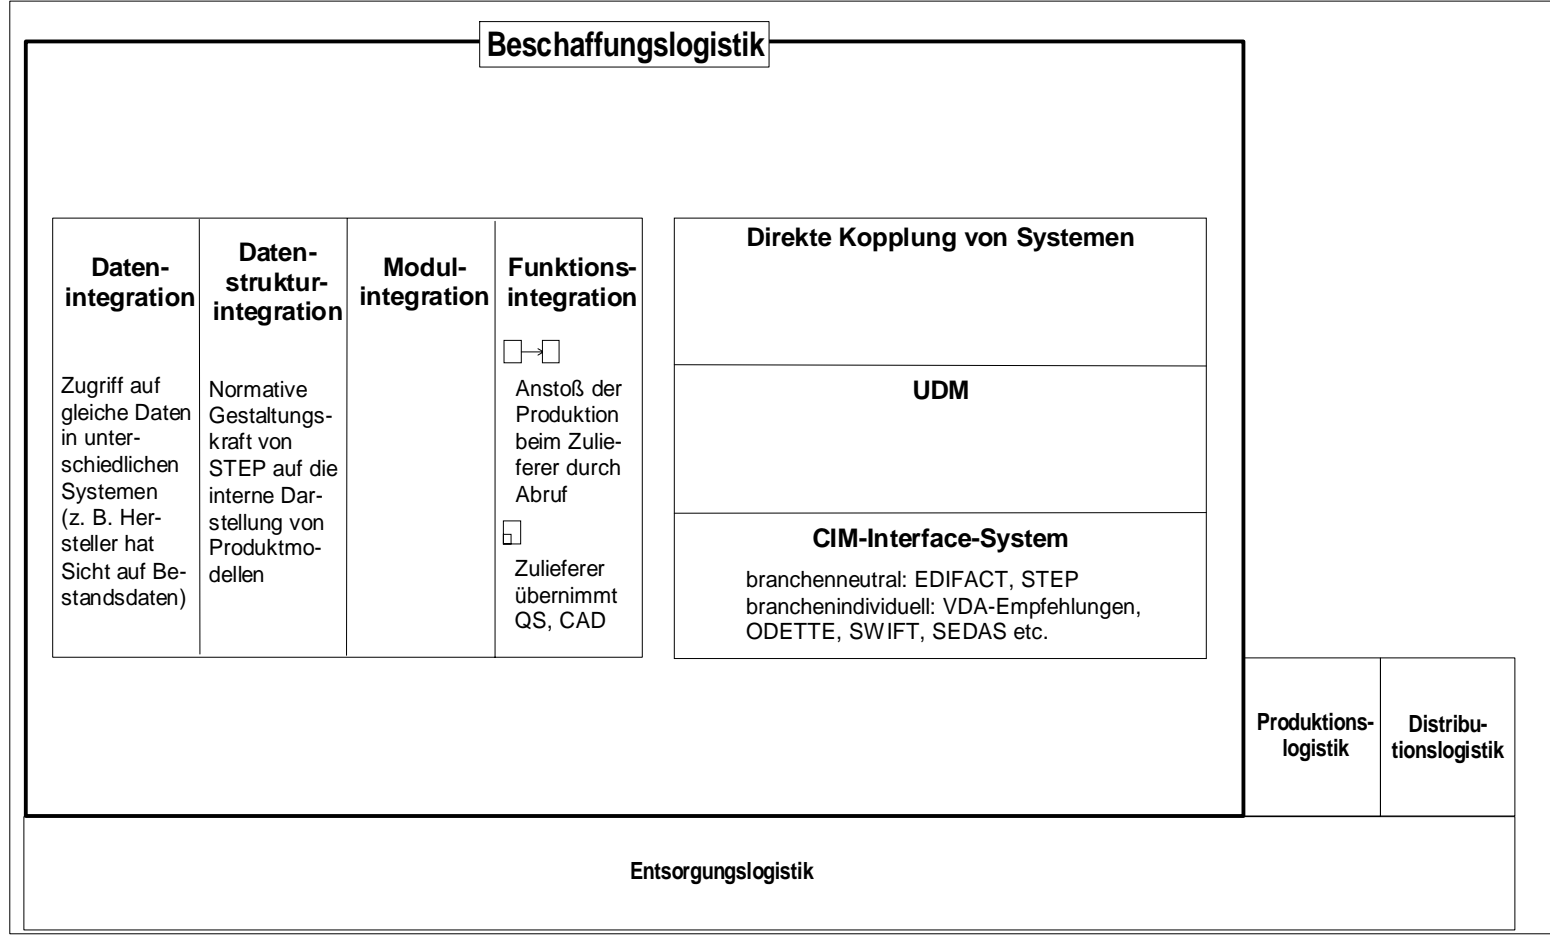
Beschaffungslogistik

| Datenintegration | Datenstrukturintegration | Modulintegration | Funktionsintegration |
|---|---|---|---|
| Zugriff auf gleiche Daten in unterschiedlichen Systemen (z. B. Hersteller hat Sicht auf Bestandsdaten) | Normative Gestaltungskraft von STEP auf die interne Darstellung von Produktmodellen | | Anstoß der Produktion beim Zulieferer durch Abruf<br>Zulieferer übernimmt QS, CAD |

Direkte Kopplung von Systemen

UDM

CIM-Interface-System

branchenneutral: EDIFACT, STEP
branchenindividuell: VDA-Empfehlungen, ODETTE, SWIFT, SEDAS etc.

Produktionslogistik

Distributionslogistik

Entsorgungslogistik